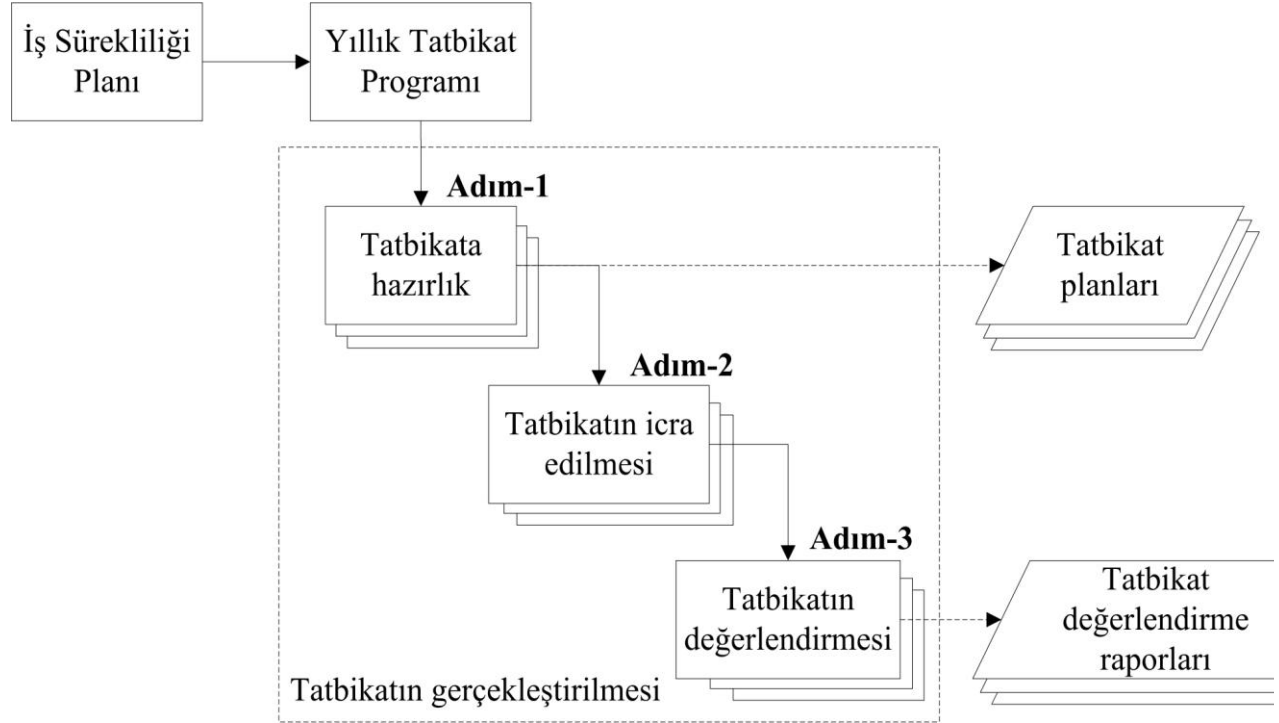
İş Sürekliliği Planı

Yıllık Tatbikat Programı

Adım-1

Tatbikata hazırlık

Tatbikat planları

Adım-2

Tatbikatın icra edilmesi

Adım-3

Tatbikatın değerlendirmesi

Tatbikat değerlendirme raporları

Tatbikatın gerçekleştirilmesi